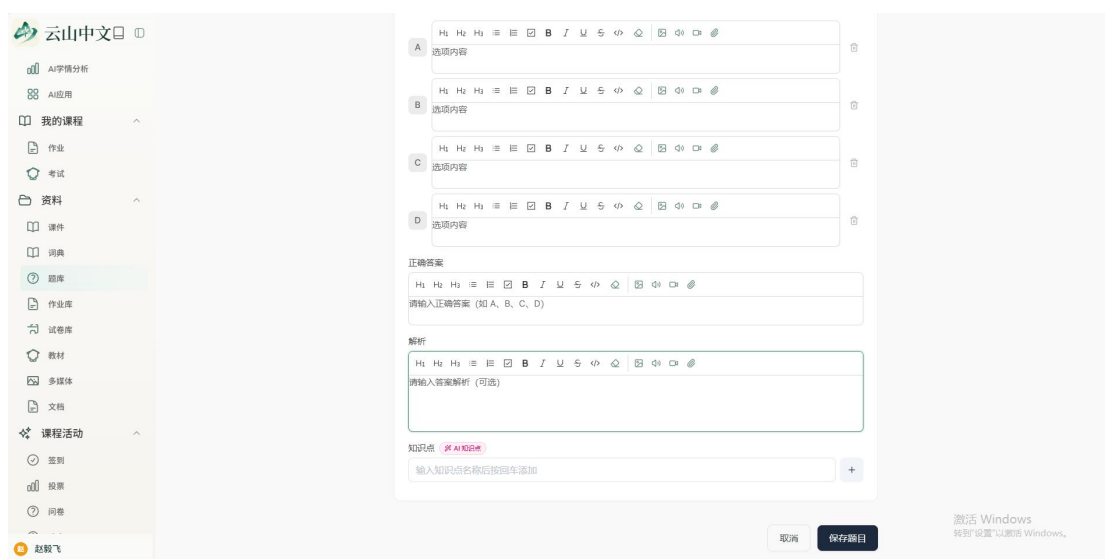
云山中文

AI学情分析
AI应用
我的课程
作业
考试
资料
课件
词典
题库
作业库
试卷库
教材
多媒体
文档
课程活动
签到
投票
问卷
赵毅飞

A
H1 H2 H3 B I U S
选项内容

B
H1 H2 H3 B I U S
选项内容

C
H1 H2 H3 B I U S
选项内容

D
H1 H2 H3 B I U S
选项内容

正确答案
H1 H2 H3 B I U S
请输入正确答案（如 A、B、C、D）

解析
H1 H2 H3 B I U S
请输入答案解析（可选）

知识点 AI知识点
输入知识点名称后按回车添加
+

取消
保存题目

激活 Windows
转到"设置"以激活 Windows。